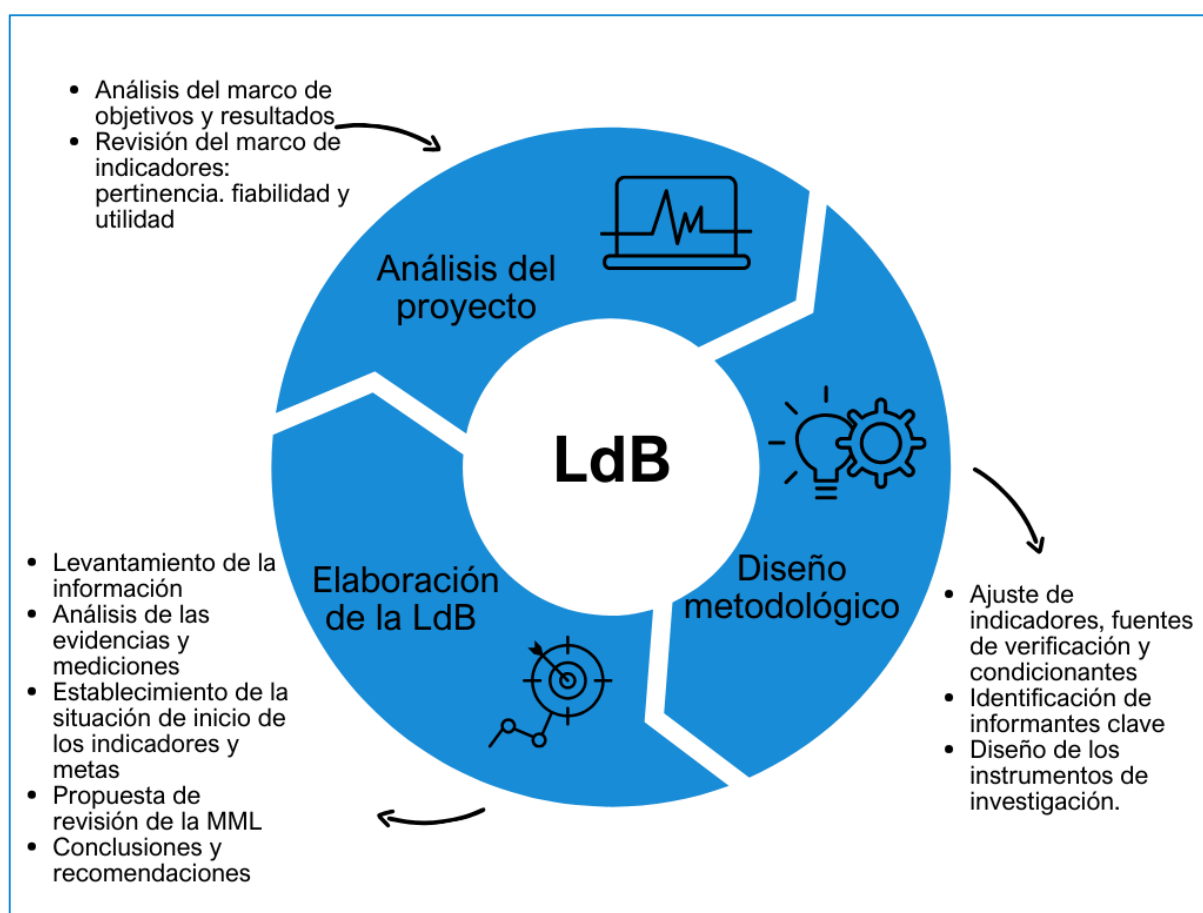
- Análisis del marco de objetivos y resultados
- Revisión del marco de indicadores: pertinencia. fiabilidad y utilidad

Análisis del proyecto

LdB

Diseño metodológico

- Ajuste de indicadores, fuentes de verificación y condicionantes
- Identificación de informantes clave
- Diseño de los instrumentos de investigación.

Elaboración de la LdB

- Levantamiento de la información
- Análisis de las evidencias y mediciones
- Establecimiento de la situación de inicio de los indicadores y metas
- Propuesta de revisión de la MML
- Conclusiones y recomendaciones